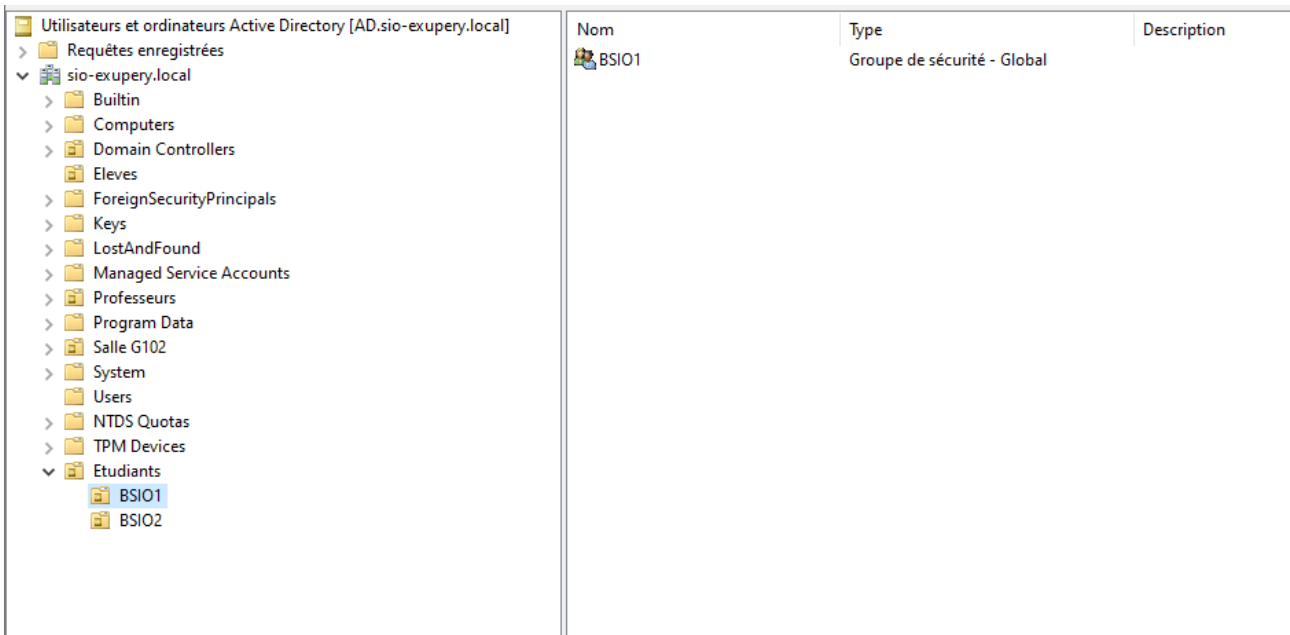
Utilisateurs et ordinateurs Active Directory [AD.sio-exupery.local]
Requêtes enregistrées
sio-exupery.local
Builtin
Computers
Domain Controllers
Eleves
ForeignSecurityPrincipals
Keys
LostAndFound
Managed Service Accounts
Professeurs
Program Data
Salle G102
System
Users
NTDS Quotas
TPM Devices
Etudiants
BSIO1
BSIO2

| Nom | Type | Description |
|---|---|---|
| BSIO1 | Groupe de sécurité - Global | |